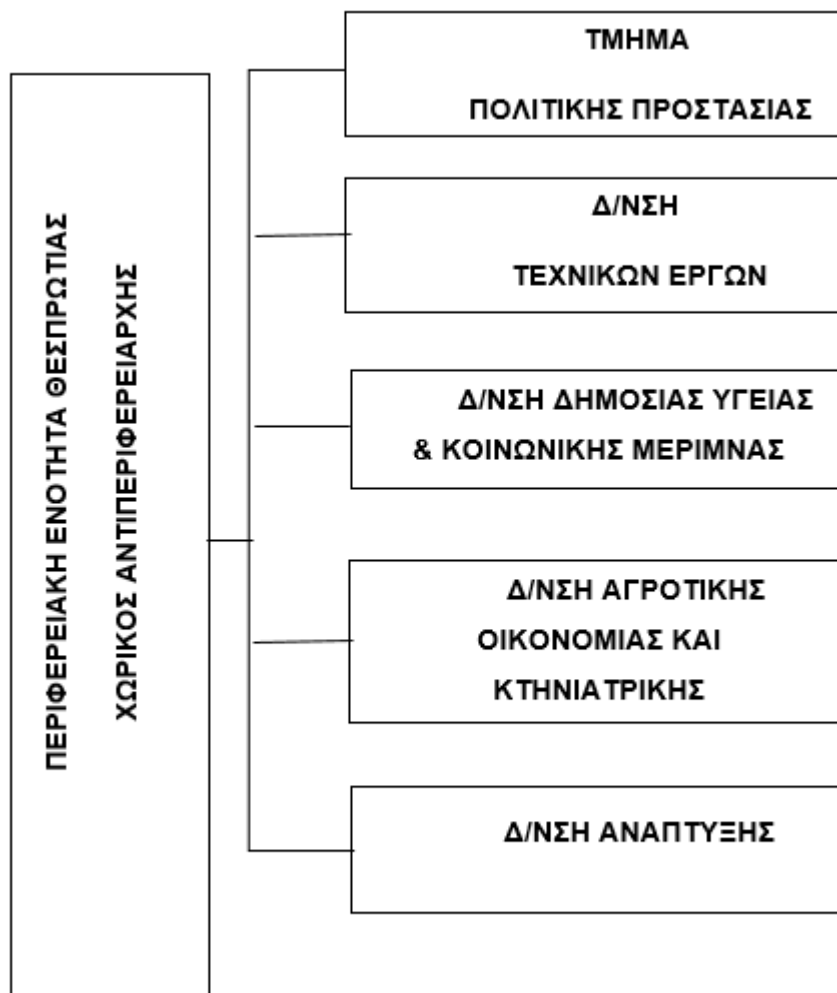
ΠΕΡΙΦΕΡΕΙΑΚΗ ΕΝΟΤΗΤΑ ΘΕΣΠΡΩΤΙΑΣ

ΧΩΡΙΚΟΣ ΑΝΤΙΠΕΡΙΦΕΡΕΙΑΡΧΗΣ

ΤΜΗΜΑ

ΠΟΛΙΤΙΚΗΣ ΠΡΟΣΤΑΣΙΑΣ

Δ/ΝΣΗ

ΤΕΧΝΙΚΩΝ ΕΡΓΩΝ

Δ/ΝΣΗ ΔΗΜΟΣΙΑΣ ΥΓΕΙΑΣ

& ΚΟΙΝΩΝΙΚΗΣ ΜΕΡΙΜΝΑΣ

Δ/ΝΣΗ ΑΓΡΟΤΙΚΗΣ

ΟΙΚΟΝΟΜΙΑΣ ΚΑΙ

ΚΤΗΝΙΑΤΡΙΚΗΣ

Δ/ΝΣΗ ΑΝΑΠΤΥΞΗΣ